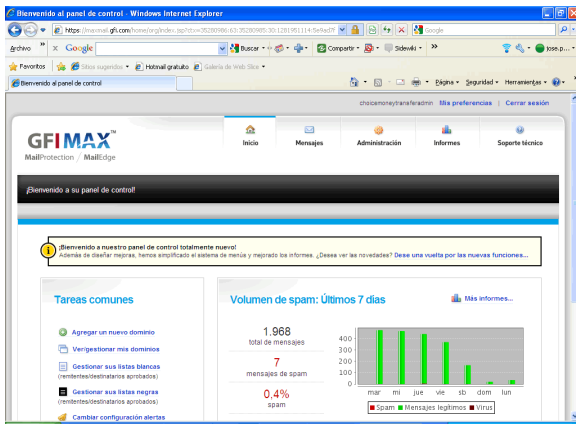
Bienvenido al panel de control - Windows Internet Explorer

https://maxmail.gfi.com/home/orgIndex.jsp?ctx=35280986:63:35280985:30:1281951114:8e9ad7f

Google

Archivo » × Google Buscar Compartir Sidewiki » jose.p...

Favoritos Sitios sugeridos Hotmail gratuito Galería de Web Slice

Bienvenido al panel de control

Página Seguridad Herramientas

choicemoneytransferadmin | Mis preferencias | Cerrar sesión

GFI MAX™
MailProtection / MailEdge

Inicio | Mensajes | Administración | Informes | Soporte técnico

¡Bienvenido a su panel de control!

¡Bienvenido a nuestro panel de control totalmente nuevo!
Además de diseñar mejoras, hemos simplificado el sistema de menús y mejorado los informes. ¿Desea ver las novedades? Dese una vuelta por las nuevas funciones...

Tareas comunes

Agregar un nuevo dominio
Ver/gestionar mis dominios
Gestionar sus listas blancas (remitentes/destinatarios aprobados)
Gestionar sus listas negras (remitentes/destinatarios aprobados)
Cambiar configuración alertas

Volumen de spam: Últimos 7 días

Más informes...

1.968
total de mensajes

7
mensajes de spam

0,4%
spam

400
300
200
100
0

mar mi jue vie sb dom lun

Spam Mensajes legítimos Virus